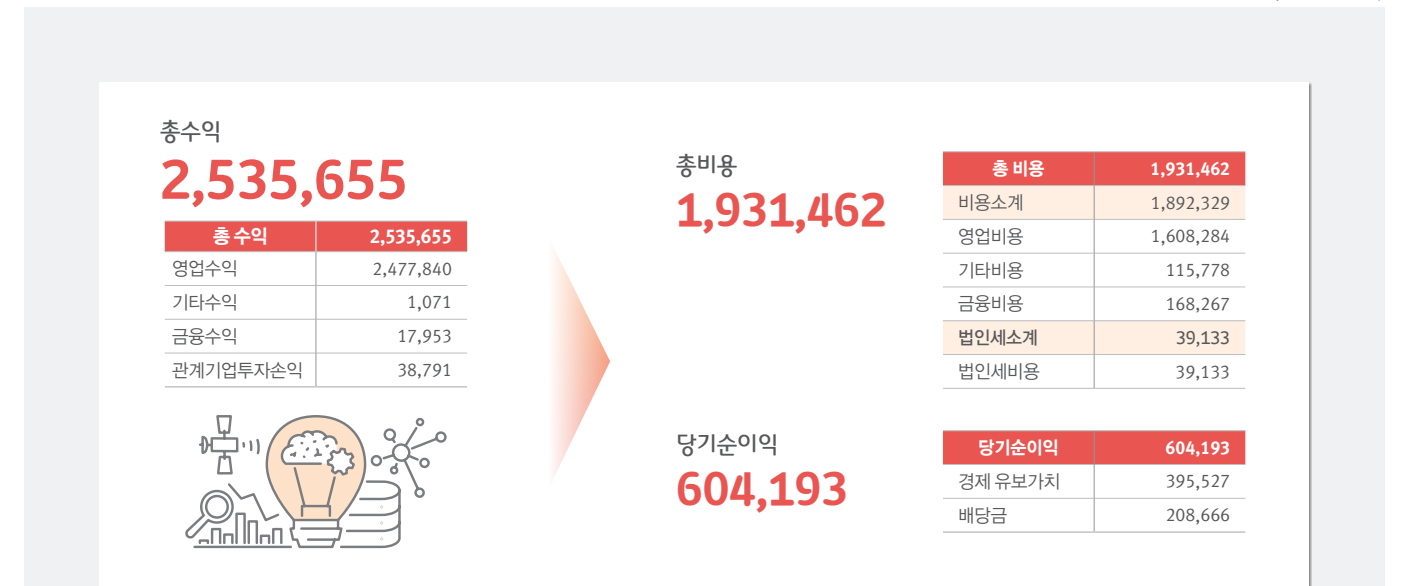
총수익
2,535,655

| 총 수익 | 2,535,655 |
|---|---|
| 영업수익 | 2,477,840 |
| 기타수익 | 1,071 |
| 금융수익 | 17,953 |
| 관계기업투자손익 | 38,791 |

총비용
1,931,462

| 총 비용 | 1,931,462 |
|---|---|
| 비용소계 | 1,892,329 |
| 영업비용 | 1,608,284 |
| 기타비용 | 115,778 |
| 금융비용 | 168,267 |
| 법인세소계 | 39,133 |
| 법인세비용 | 39,133 |

당기순이익
604,193

| 당기순이익 | 604,193 |
|---|---|
| 경제 유보가치 | 395,527 |
| 배당금 | 208,666 |